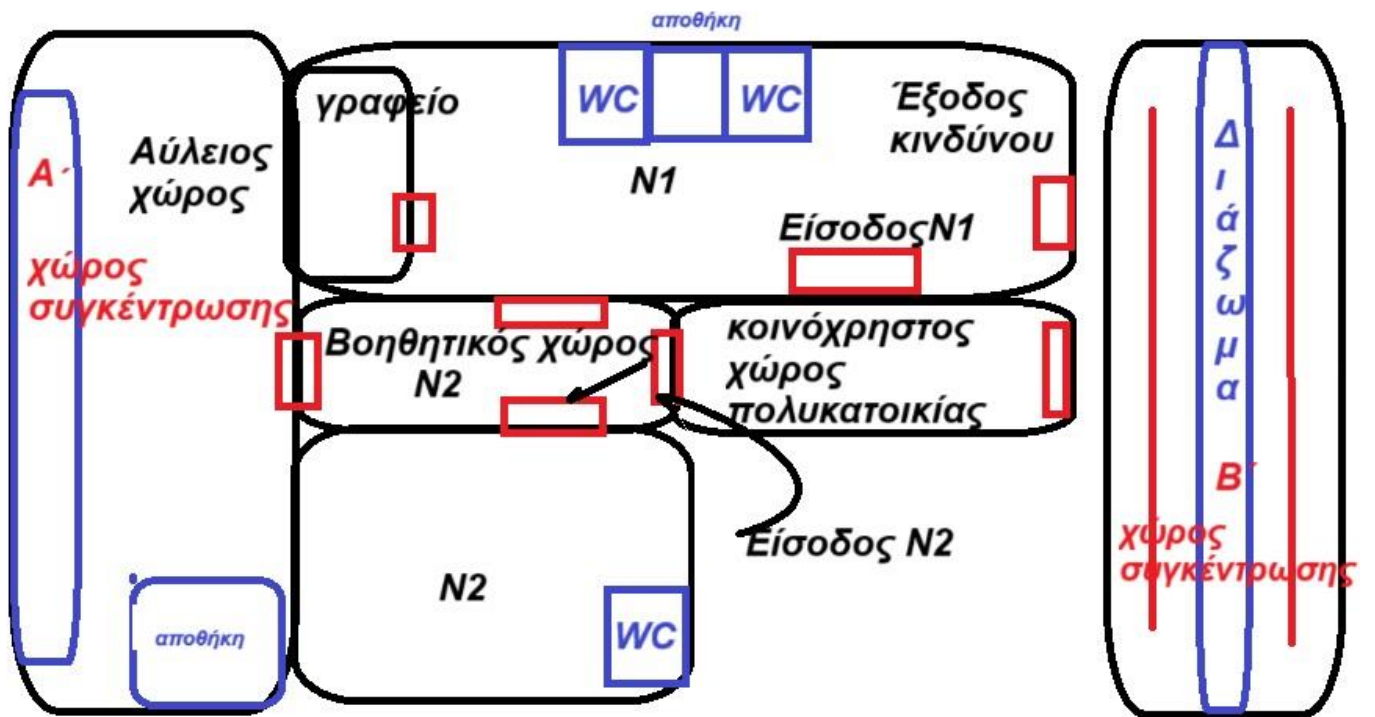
αποθήκη

A΄

χώρος συγκέντρωσης

Αύλειος χώρος

γραφείο

WC

WC

Έξοδος κινδύνου

N1

ΕίσοδοςN1

Βοηθητικός χώρος N2

κοινόχρηστος χώρος πολυκατοικίας

Είσοδος N2

N2

WC

αποθήκη

Διάζωμα

B΄

χώρος συγκέντρωσης